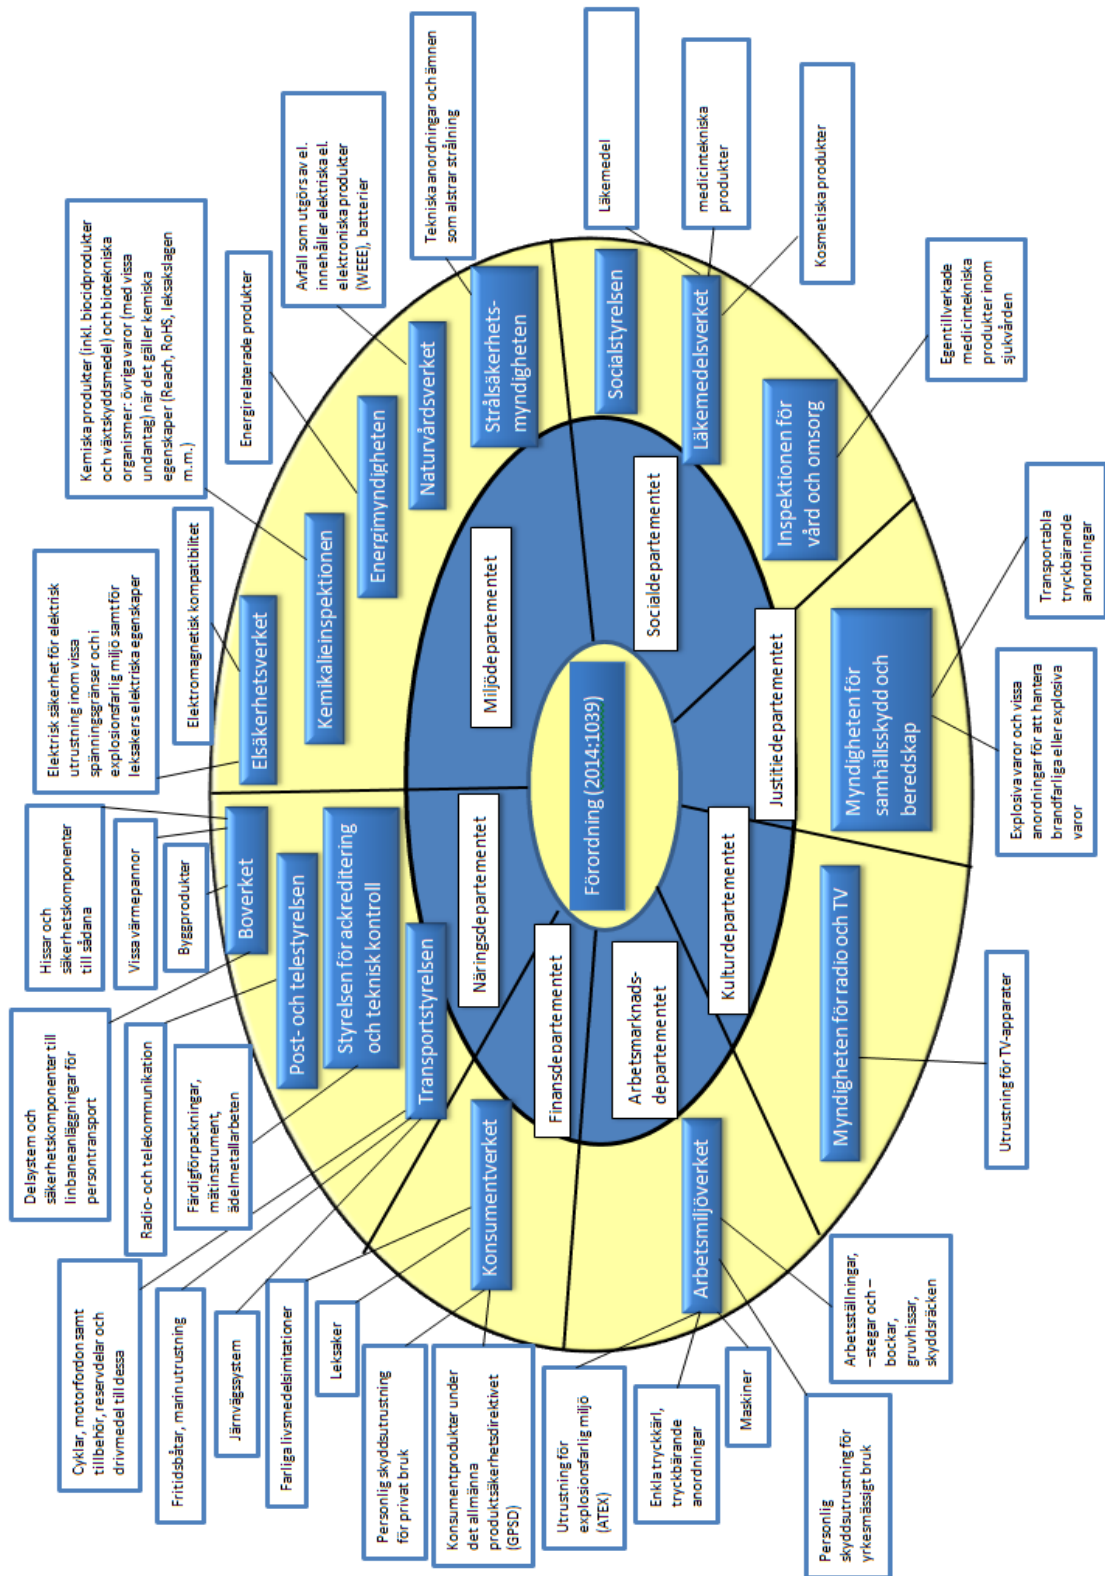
Förordning (2014:1039)

Miljödepartementet

Socialdepartementet

Justitiedepartementet

Kulturdepartementet

Arbetsmarknadsdepartementet

Finansdepartementet

Näringsdepartementet

Strålsäkerhetsmyndigheten

Socialstyrelsen

Läkemedelsverket

Inspektionen för vård och omsorg

Myndigheten för samhällsskydd och beredskap

Myndigheten för radio och TV

Arbetsmiljöverket

Konsumentverket

Transportstyrelsen

Styrelsen för ackreditering och teknisk kontroll

Post- och telestyrelsen

Boverket

Elsäkerhetsverket

Kemikalieinspektionen

Energimyndigheten

Naturvårdsverket

Tekniska anordningar och ämnen som alstrar strålning

Läkemedel

medicintekniska produkter

Kosmetiska produkter

Egentillverkade medicintekniska produkter inom sjukvården

Transportabla tryckbärande anordningar

Explosiva varor och vissa anordningar för att hantera brandfarliga eller explosiva varor

Utrustning för TV-apparater

Arbetsställningar, –stegar och –bockar, gruvhissar, skyddsräcken

Personlig skyddsutrustning för yrkesmässigt bruk

Maskiner

Enkla tryckkärl, tryckbärande anordningar

Utrustning för explosionsfarlig miljö (ATEX)

Konsumentprodukter under det allmänna produktsäkerhetsdirektivet (GPSD)

Personlig skyddsutrustning för privat bruk

Leksaker

Farliga livsmedelsimitationer

Järnvägssystem

Fritidsbåtar, marinutrustning

Cyklar, motorfordon samt tillbehör, reservdelar och drivmedel till dessa

Delsystem och säkerhetskomponenter till linbaneanläggningar för persontransport

Radio- och telekommunikation

Färdigförpackningar, mätinstrument, ädelmetallarbeten

Hissar och säkerhetskomponenter till sådana

Vissa värmepannor

Byggprodukter

Elektrisk säkerhet för elektrisk utrustning inom vissa spänningsgränser och i explosionsfarlig miljö samt för leksakers elektriska egenskaper

Elektromagnetisk kompatibilitet

Kemiska produkter (inkl. biocidprodukter och växtskyddsmedel) och biotekniska organismer: övriga varor (med vissa undantag) när det gäller kemiska egenskaper (Reach, RoHS, leksakslagen m.m.)

Energirelaterade produkter

Avfall som utgörs av el. innehåller elektriska el. elektroniska produkter (WEEE), batterier